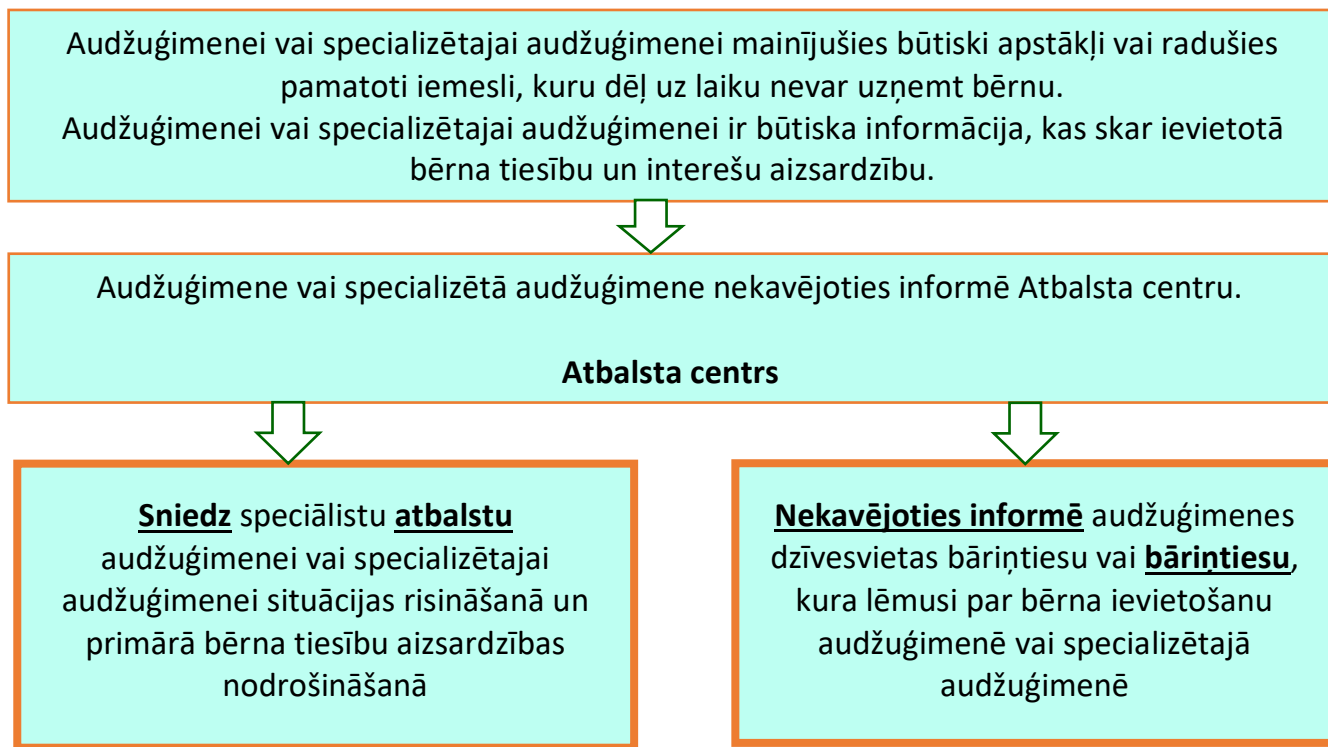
Audžuģimenei vai specializētajai audžuģimenei mainījušies būtiski apstākļi vai radušies pamatoti iemesli, kuru dēļ uz laiku nevar uzņemt bērnu.
Audžuģimenei vai specializētajai audžuģimenei ir būtiska informācija, kas skar ievietotā bērna tiesību un interešu aizsardzību.

Audžuģimene vai specializētā audžuģimene nekavējoties informē Atbalsta centru.

**Atbalsta centrs**

**Sniedz** speciālistu **atbalstu** audžuģimenei vai specializētajai audžuģimenei situācijas risināšanā un primārā bērna tiesību aizsardzības nodrošināšanā

**Nekavējoties informē** audžuģimenes dzīvesvietas bāriņtiesu vai **bāriņtiesu**, kura lēmusi par bērna ievietošanu audžuģimenē vai specializētajā audžuģimenē